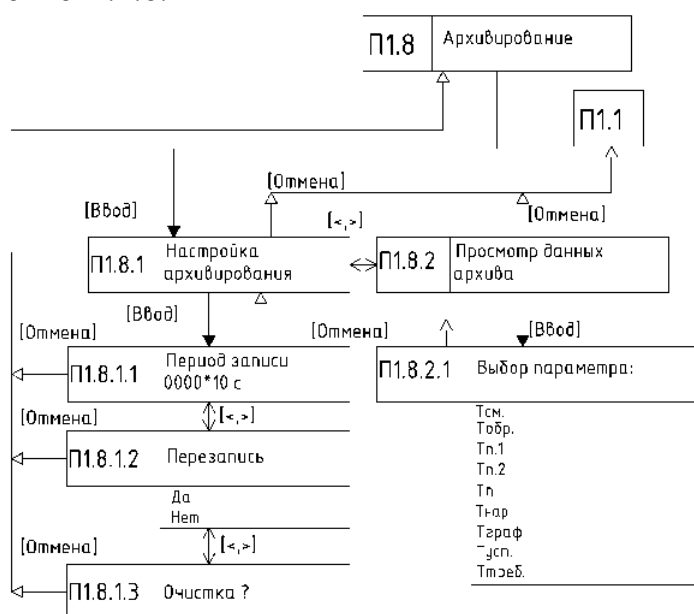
П1.8 Архивирование

П1.1

[Отмена]

[Ввод]

[<,>]

[Отмена]

П1.8.1 Настройка архивирования

П1.8.2 Просмотр данных архива

[Ввод]

[Отмена]

[Отмена]

[Ввод]

П1.8.1.1 Период записи 0000*10 с

П1.8.2.1 Выбор параметра:

Тсм.
Тобр.
Тп.1
Тп.2
Тп
Тнар
Тграф
Тусп.
Ттреб.

[Отмена]

[<,>]

П1.8.1.2 Перезапись

Да
Нет

[Отмена]

[<,>]

П1.8.1.3 Очистка ?